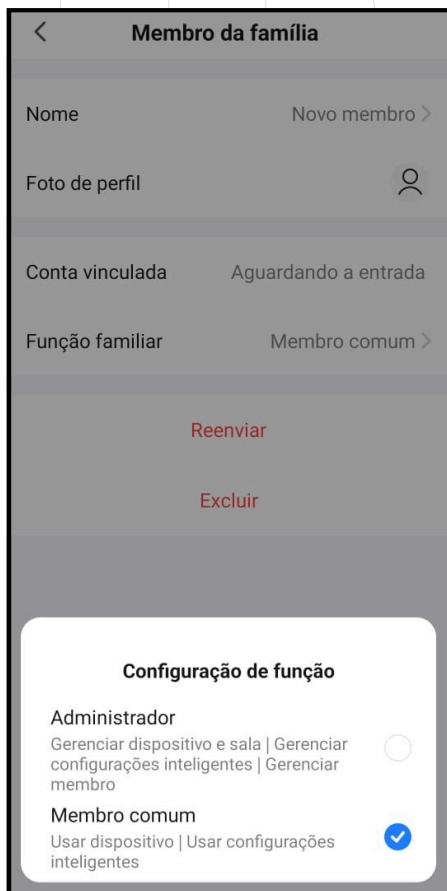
Membro da família

Nome
Novo membro

Foto de perfil

Conta vinculada
Aguardando a entrada

Função familiar
Membro comum

Reenviar

Excluir

Configuração de função

Administrador
Gerenciar dispositivo e sala | Gerenciar configurações inteligentes | Gerenciar membro

Membro comum
Usar dispositivo | Usar configurações inteligentes